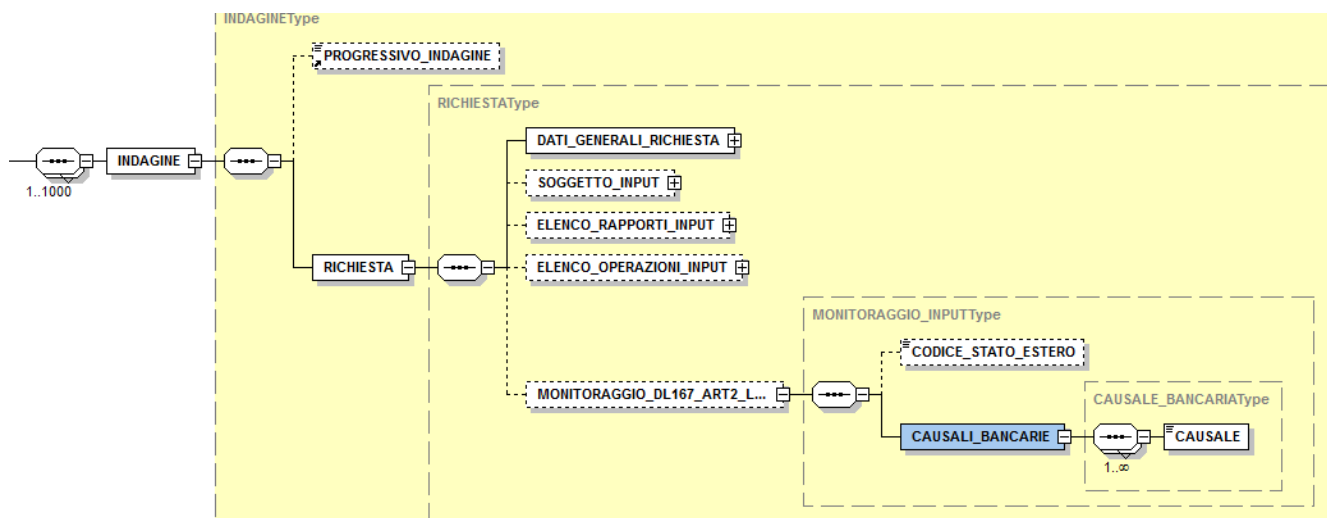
INDAGINEType

1..1000

INDAGINE

PROGRESSIVO_INDAGINE

RICHIESTAType

RICHIESTA

DATI_GENERALI_RICHIESTA

SOGGETTO_INPUT

ELENCO_RAPPORTI_INPUT

ELENCO_OPERAZIONI_INPUT

MONITORAGGIO_INPUTType

MONITORAGGIO_DL167_ART2_L...

CODICE_STATO_ESTERO

CAUSALE_BANCARIAType

CAUSALI_BANCARIE

CAUSALE

1..∞